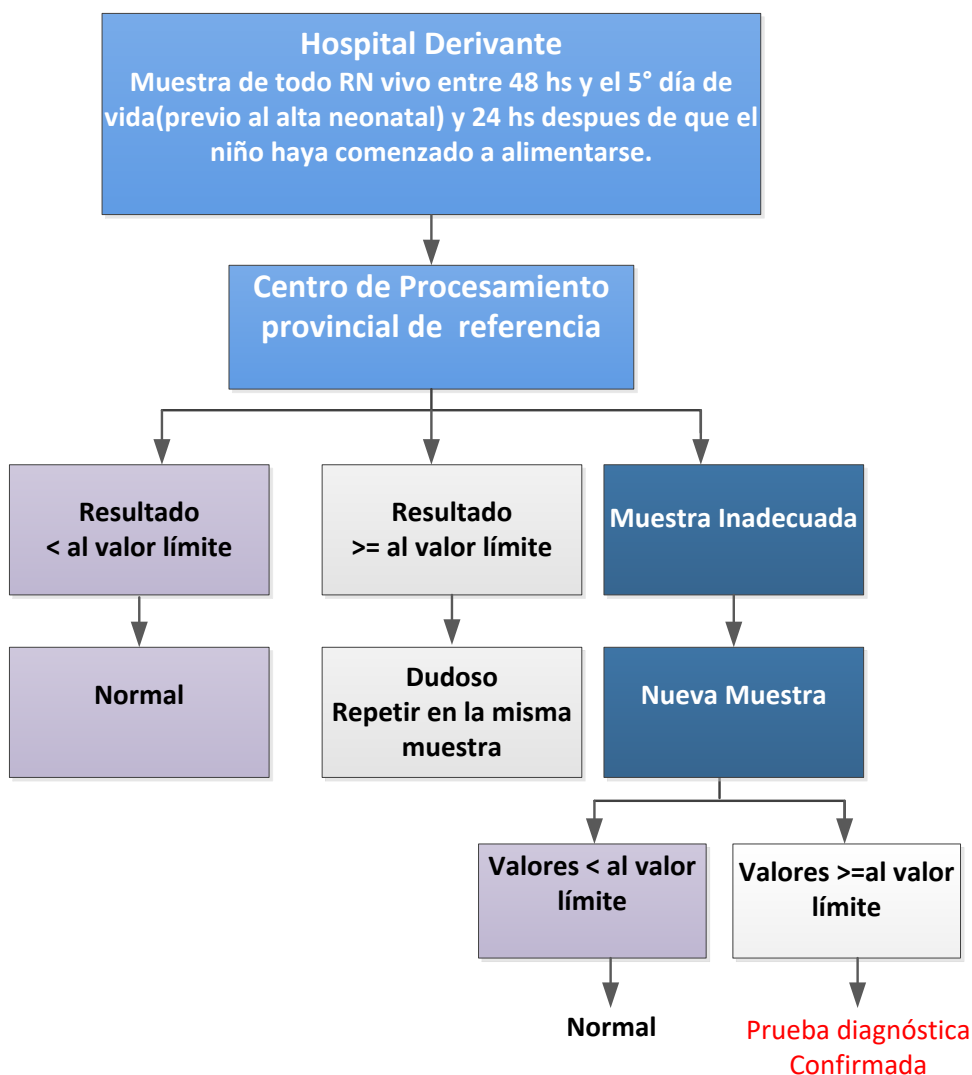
Hospital Derivante
Muestra de todo RN vivo entre 48 hs y el 5° día de vida(previo al alta neonatal) y 24 hs despues de que el niño haya comenzado a alimentarse.

Centro de Procesamiento provincial de referencia

Resultado
< al valor límite

Resultado
>= al valor límite

Muestra Inadecuada

Normal

Dudoso
Repetir en la misma muestra

Nueva Muestra

Valores < al valor límite

Valores >=al valor límite

Normal

Prueba diagnóstica
Confirmada